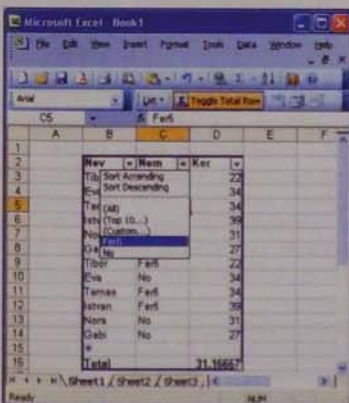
Microsoft Excel - Book1

File Edit View Insert Format Tools Data Window Help

Arial

List ▾ Toggle Total Row

C5 ▾ fx Ferfi

| | A | B | C | D | E | F |
|---|---|---|---|---|---|---|
| 1 | | | | | | |
| 2 | | Nev ▾ | Nem ▾ | Kor ▾ | | |
| 3 | | Tib | | 22 | | |
| 4 | | Eva | | 34 | | |
| 5 | | Tam | | 34 | | |
| 6 | | Istv | | 39 | | |
| 7 | | Nor | | 31 | | |
| 8 | | Gab | | 27 | | |
| 9 | | Tibor | Ferfi | 22 | | |
| 10 | | Eva | No | 34 | | |
| 11 | | Tamas | Ferfi | 34 | | |
| 12 | | Istvan | Ferfi | 39 | | |
| 13 | | Nora | No | 31 | | |
| 14 | | Gabi | No | 27 | | |
| 15 | | * | | | | |
| 16 | | Total | | 31.16667 | | |

Sort Ascending
Sort Descending
(All)
(Top 10...)
(Custom...)
Ferfi
No

Sheet1 / Sheet2 / Sheet3 /

Ready NUM